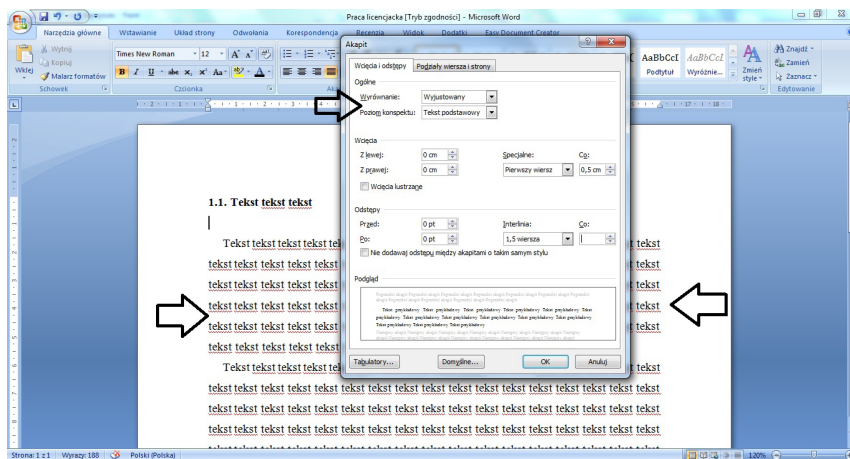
Praca licencjacka [Tryb zgodności] - Microsoft Word

Narzędzia główne | Wstawianie | Układ strony | Odwołania | Korespondencja | Recenzja | Widok | Dodatki | Easy Document Creator

Wytnij
Kopiuj
Wklej
Malarz formatów
Schowek

Times New Roman | 12
Czcionka

AaBbCcI | AaBbCcI
Podtytuł | Wyróżnie...
Zmień style
Znajdź
Zamień
Zaznacz
Edytowanie

Akapit

Wcięcia i odstępy | Podziały wiersza i strony

Ogólne
Wyrównanie: Wyjustowany
Poziom konspektu: Tekst podstawowy

Wcięcia
Z lewej: 0 cm
Z prawej: 0 cm
Specjalne: Pierwszy wiersz
Co: 0,5 cm
Wcięcia lustrzane

Odstępy
Przed: 0 pt
Po: 0 pt
Interlinia: 1,5 wiersza
Co:
Nie dodawaj odstępu między akapitami o takim samym stylu

Podgląd

Tekst przykładowy Tekst przykładowy Tekst przykładowy Tekst przykładowy Tekst przykładowy Tekst przykładowy Tekst przykładowy Tekst przykładowy Tekst przykładowy Tekst przykładowy Tekst przykładowy Tekst przykładowy Tekst przykładowy Tekst przykładowy

Tabulatory... | Domyślne... | OK | Anuluj

1.1. Tekst tekst tekst

Tekst tekst tekst tekst tekst
tekst tekst tekst tekst tekst
tekst tekst tekst tekst tekst
tekst tekst tekst tekst tekst
tekst tekst tekst tekst tekst
tekst tekst tekst tekst tekst

Tekst tekst tekst tekst tekst tekst tekst tekst tekst tekst tekst tekst tekst tekst tekst tekst tekst tekst tekst tekst tekst tekst tekst tekst tekst tekst tekst tekst tekst tekst tekst tekst tekst

Strona: 1 z 1 | Wyrazy: 188 | Polski (Polska) | 120%